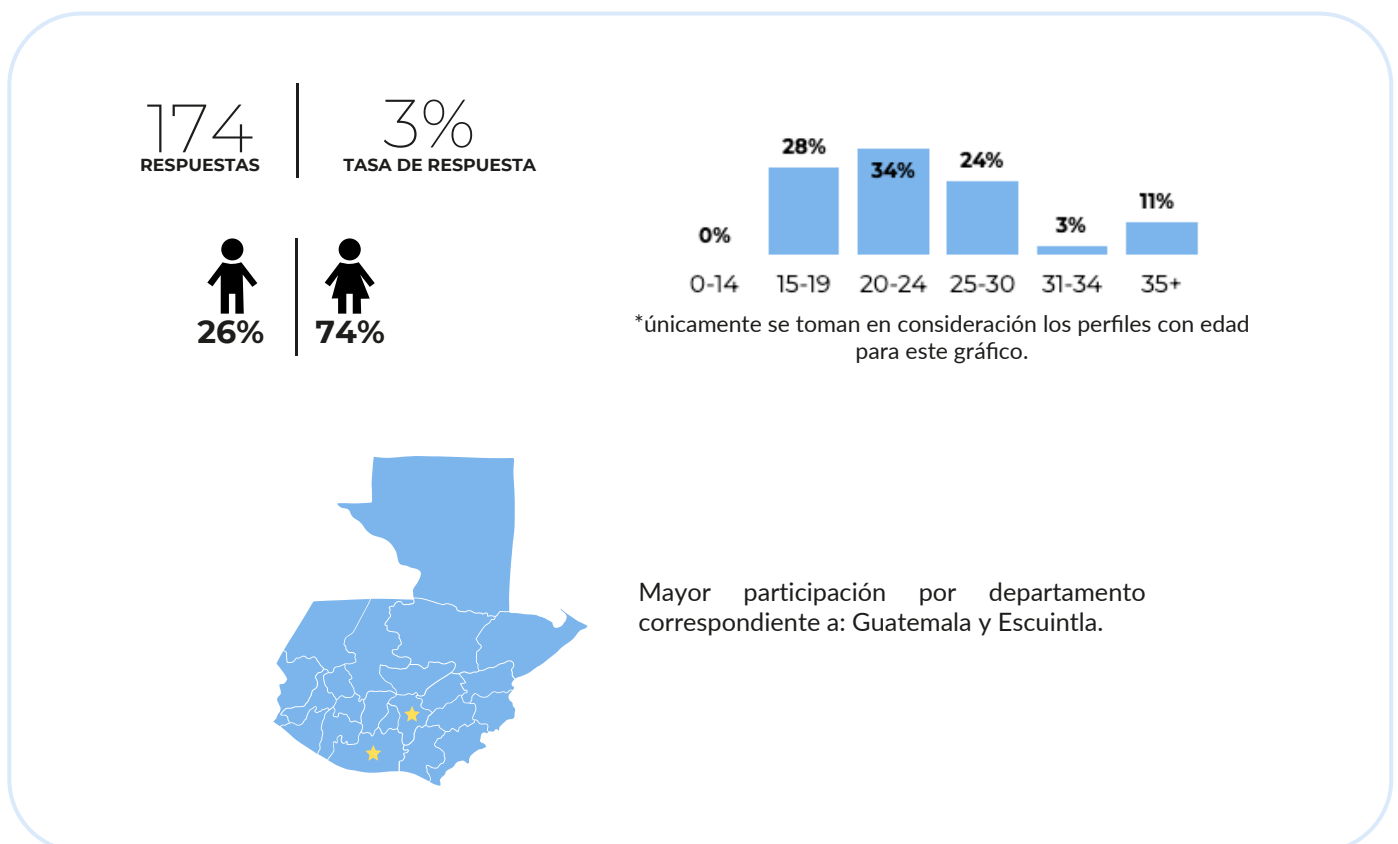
174
RESPUESTAS

3%
TASA DE RESPUESTA

26%

74%

| 0-14 | 15-19 | 20-24 | 25-30 | 31-34 | 35+ |
|---|---|---|---|---|---|
| 0% | 28% | 34% | 24% | 3% | 11% |

*únicamente se toman en consideración los perfiles con edad para este gráfico.

Mayor participación por departamento correspondiente a: Guatemala y Escuintla.